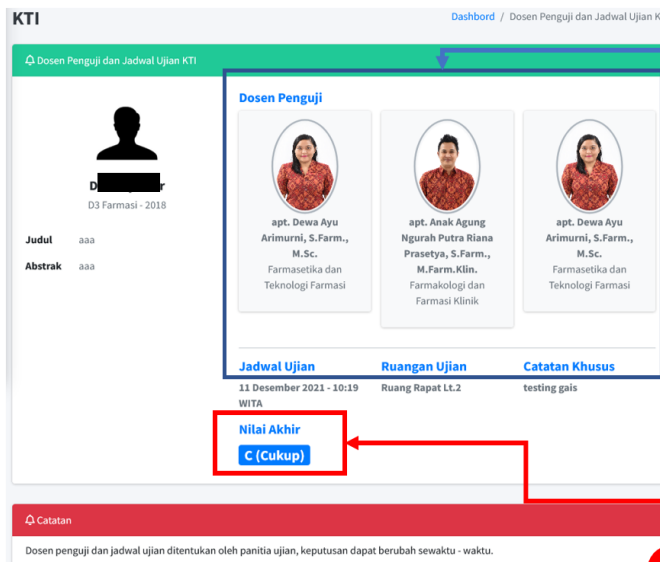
KTI

Dashboard / Dosen Penguji dan Jadwal Ujian K

Dosen Penguji dan Jadwal Ujian KTI

D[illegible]r
D3 Farmasi - 2018

Judul aaa

Abstrak aaa

Dosen Penguji

apt. Dewa Ayu Arimurni, S.Farm., M.Sc.
Farmasetika dan Teknologi Farmasi

apt. Anak Agung Ngurah Putra Riana Prasetya, S.Farm., M.Farm.Klin.
Farmakologi dan Farmasi Klinik

apt. Dewa Ayu Arimurni, S.Farm., M.Sc.
Farmasetika dan Teknologi Farmasi

Jadwal Ujian
11 Desember 2021 - 10:19 WITA

Ruangan Ujian
Ruang Rapat Lt.2

Catatan Khusus
testing gais

Nilai Akhir
C (Cukup)

Catatan

Dosen penguji dan jadwal ujian ditentukan oleh panitia ujian, keputusan dapat berubah sewaktu - waktu.